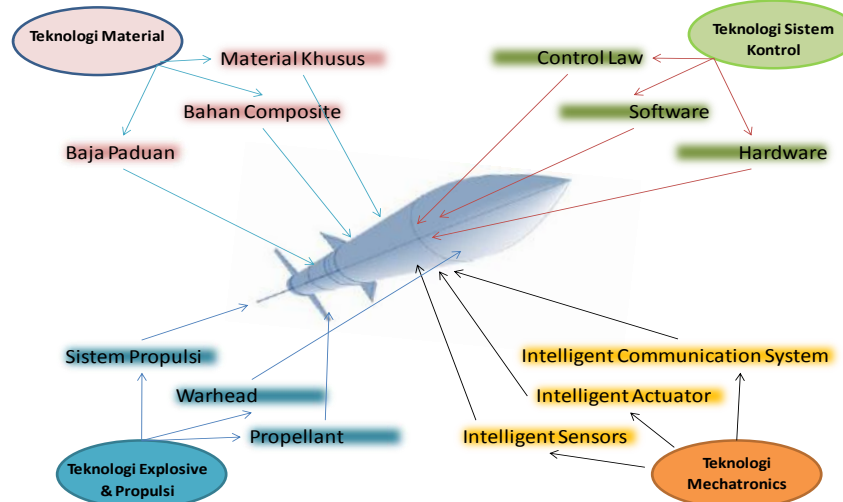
Teknologi Material

Material Khusus

Bahan Composite

Baja Paduan

Teknologi Sistem Kontrol

Control Law

Software

Hardware

Sistem Propulsi

Warhead

Propellant

Teknologi Explosive & Propulsi

Intelligent Communication System

Intelligent Actuator

Intelligent Sensors

Teknologi Mechatronics